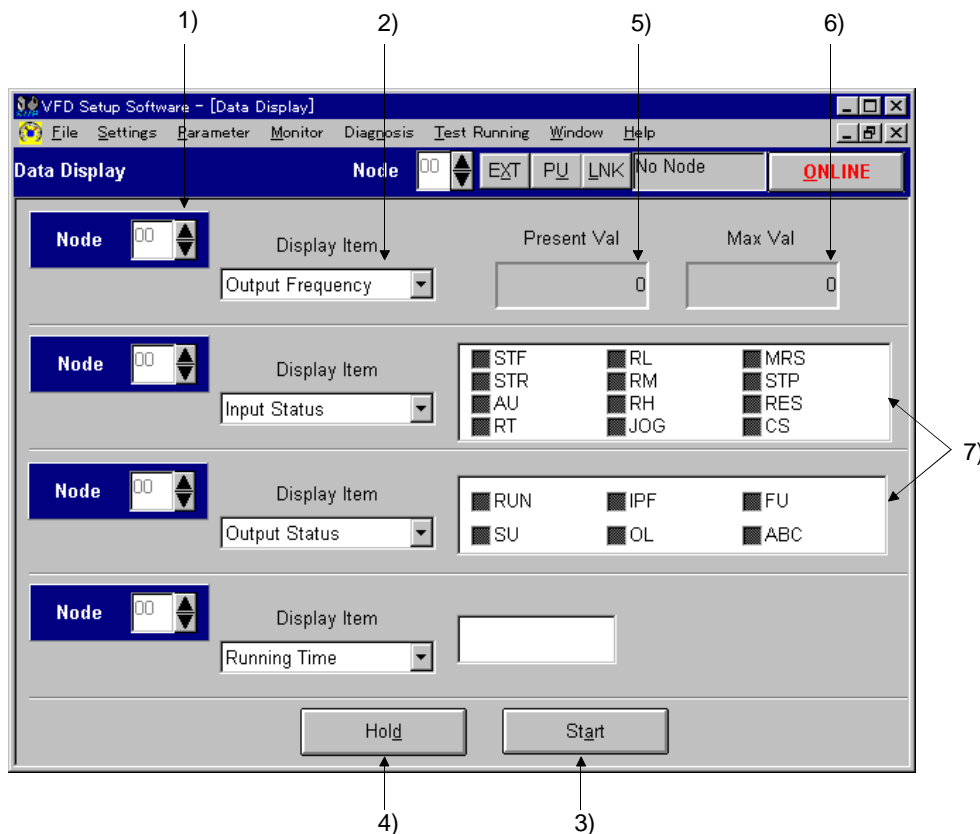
1)

2)

5)

6)

VFD Setup Software - [Data Display]

File Settings Parameter Monitor Diagnosis Test Running Window Help

Data Display

Node 00 EXT PU LNK No Node ONLINE

Node 00

Display Item

Output Frequency

Present Val

0

Max Val

0

Node 00

Display Item

Input Status

STF RL MRS
STR RM STP
AU RH RES
RT JOG CS

7)

Node 00

Display Item

Output Status

RUN IPF FU
SU OL ABC

Node 00

Display Item

Running Time

Hold

Start

4)

3)